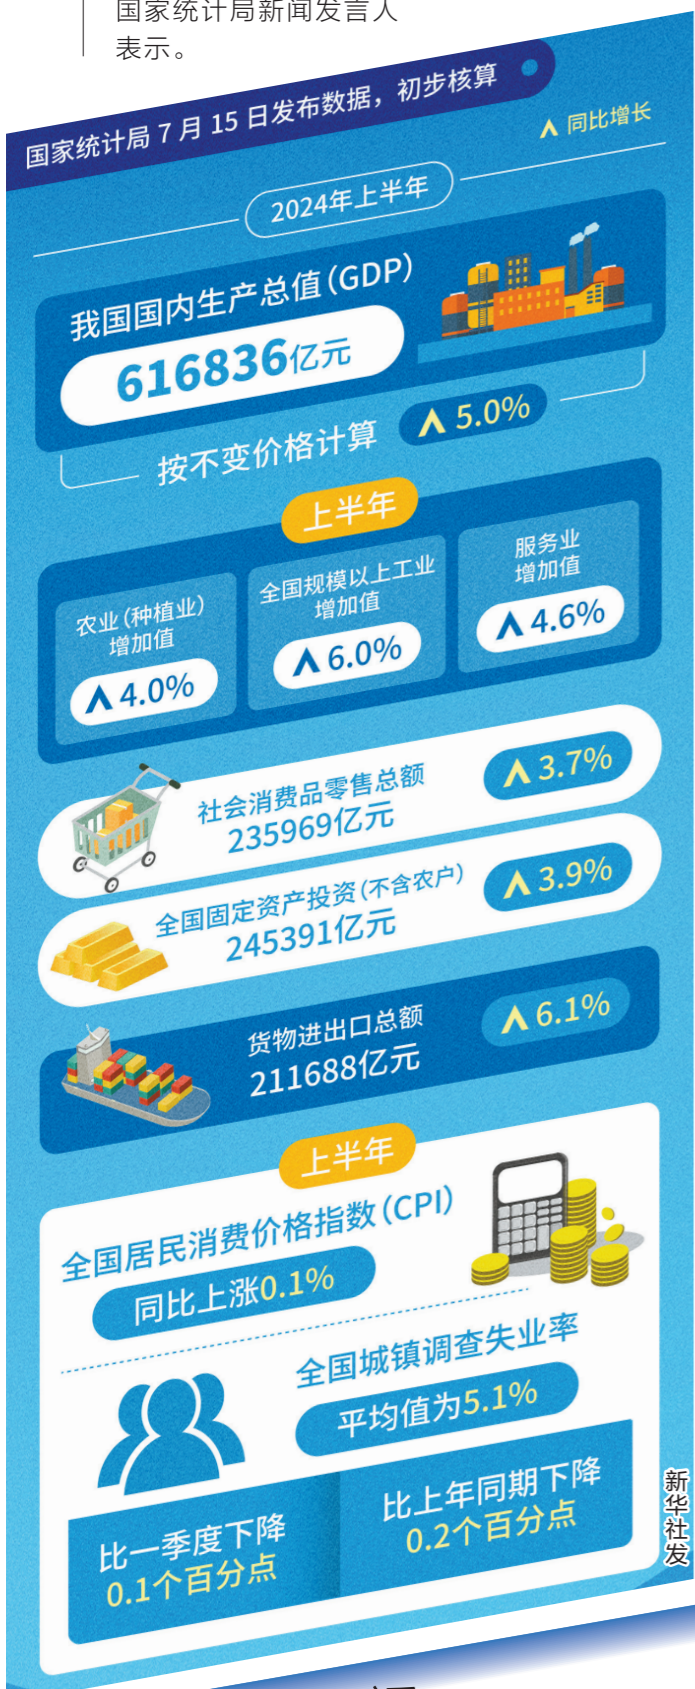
国家统计局新闻发言人表示。

国家统计局7月15日发布数据，初步核算

∧ 同比增长

2024年上半年

我国国内生产总值(GDP)

616836亿元

按不变价格计算 ∧ 5.0%

上半年

农业(种植业)增加值 ∧ 4.0%

全国规模以上工业增加值 ∧ 6.0%

服务业增加值 ∧ 4.6%

社会消费品零售总额 235969亿元 ∧ 3.7%

全国固定资产投资(不含农户) 245391亿元 ∧ 3.9%

货物进出口总额 211688亿元 ∧ 6.1%

上半年

全国居民消费价格指数(CPI)

同比上涨0.1%

全国城镇调查失业率

平均值为5.1%

比一季度下降 0.1个百分点

比上年同期下降 0.2个百分点

新华社发